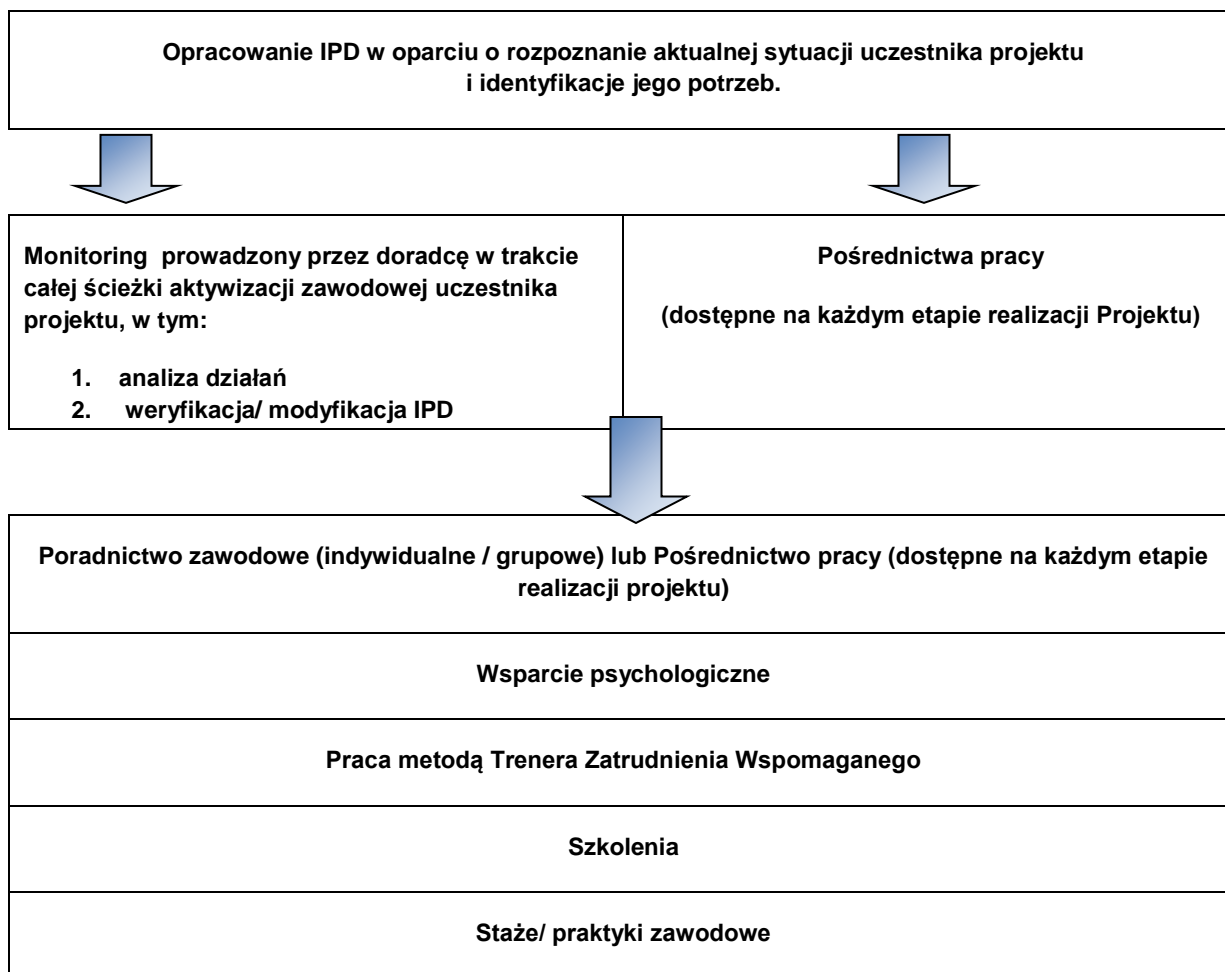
Opracowanie IPD w oparciu o rozpoznanie aktualnej sytuacji uczestnika projektu i identyfikacje jego potrzeb.

Monitoring prowadzony przez doradcę w trakcie całej ścieżki aktywizacji zawodowej uczestnika projektu, w tym:

1. analiza działań
2. weryfikacja/ modyfikacja IPD

Pośrednictwa pracy

(dostępne na każdym etapie realizacji Projektu)

Poradnictwo zawodowe (indywidualne / grupowe) lub Pośrednictwo pracy (dostępne na każdym etapie realizacji projektu)

Wsparcie psychologiczne

Praca metodą Trenera Zatrudnienia Wspomaganego

Szkolenia

Staże/ praktyki zawodowe